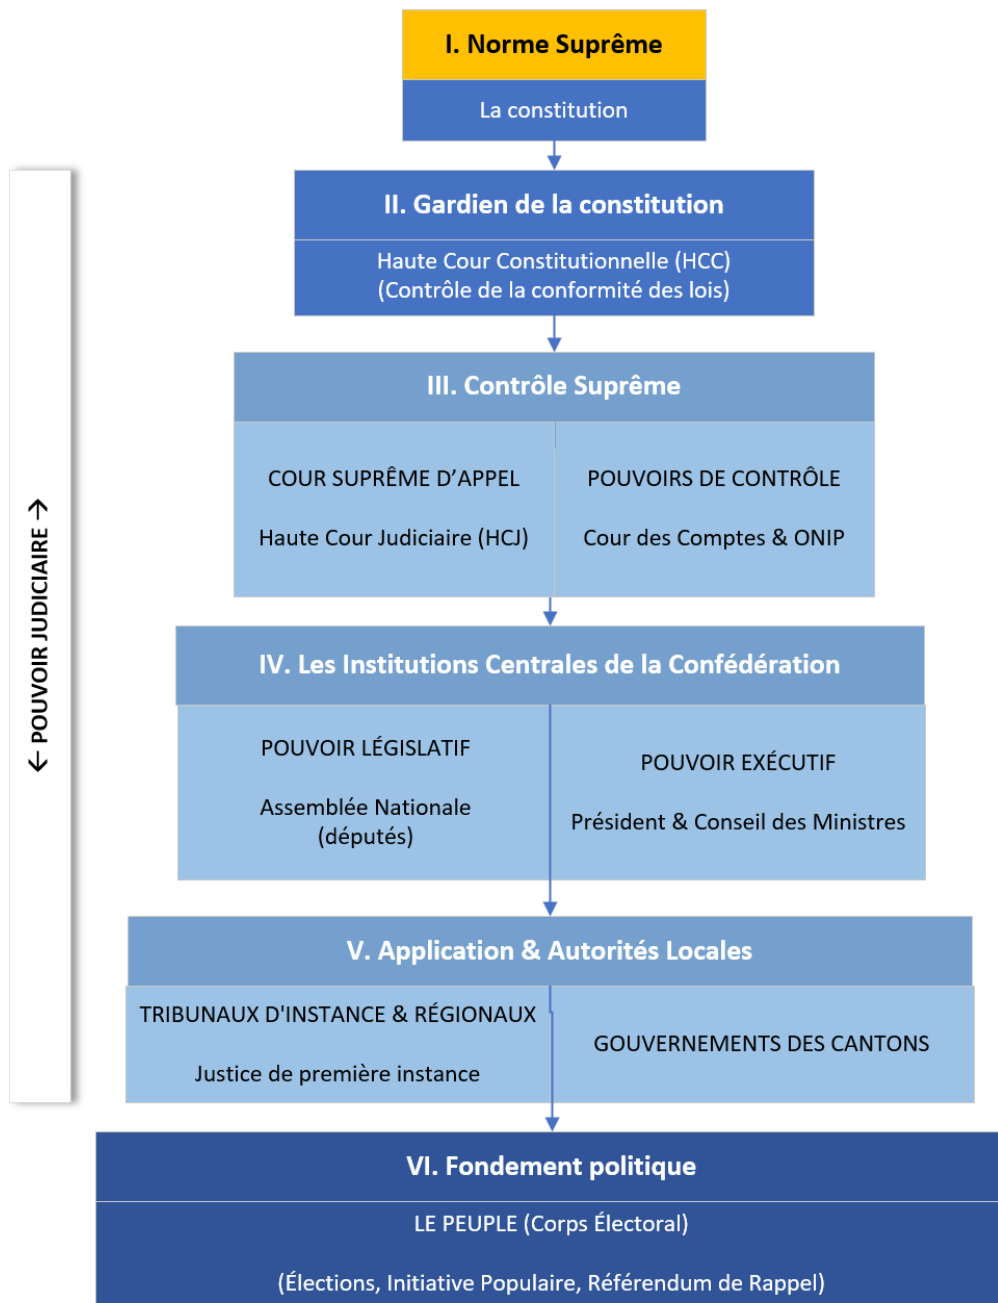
I. Norme Suprême

La constitution

← POUVOIR JUDICIAIRE →

II. Gardien de la constitution

Haute Cour Constitutionnelle (HCC)
(Contrôle de la conformité des lois)

III. Contrôle Suprême

COUR SUPRÊME D'APPEL

Haute Cour Judiciaire (HCJ)

POUVOIRS DE CONTRÔLE

Cour des Comptes & ONIP

IV. Les Institutions Centrales de la Confédération

POUVOIR LÉGISLATIF

Assemblée Nationale
(députés)

POUVOIR EXÉCUTIF

Président & Conseil des Ministres

V. Application & Autorités Locales

TRIBUNAUX D'INSTANCE & RÉGIONAUX

Justice de première instance

GOUVERNEMENTS DES CANTONS

VI. Fondement politique

LE PEUPLE (Corps Électoral)

(Élections, Initiative Populaire, Référendum de Rappel)